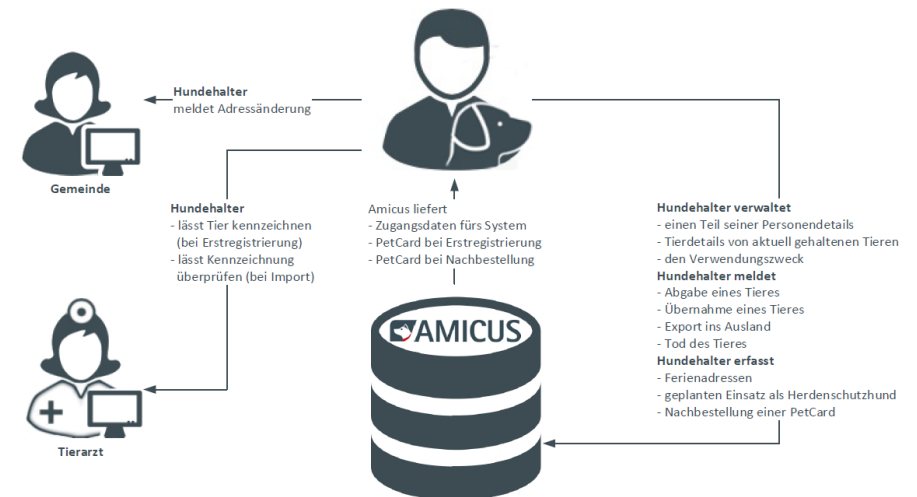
Hundehalter
meldet Adressänderung

Gemeinde

Hundehalter
- lässt Tier kennzeichnen (bei Erstregistrierung)
- lässt Kennzeichnung überprüfen (bei Import)

Tierarzt

Amicus liefert
- Zugangsdaten fürs System
- PetCard bei Erstregistrierung
- PetCard bei Nachbestellung

AMICUS

Hundehalter verwaltet
- einen Teil seiner Personendetails
- Tierdetails von aktuell gehaltenen Tieren
- den Verwendungszweck
Hundehalter meldet
- Abgabe eines Tieres
- Übernahme eines Tieres
- Export ins Ausland
- Tod des Tieres
Hundehalter erfasst
- Ferienadressen
- geplanten Einsatz als Herdenschutzhund
- Nachbestellung einer PetCard